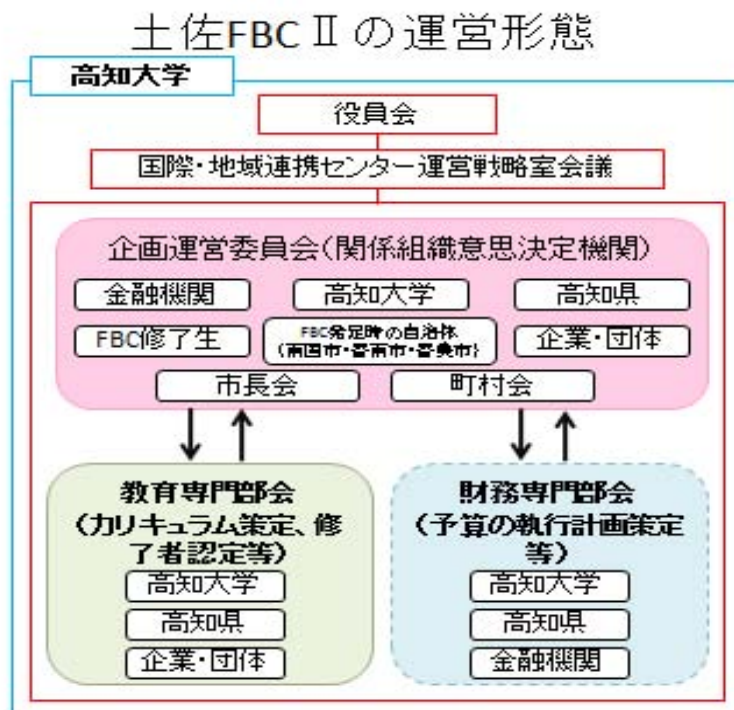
土佐FBCⅡの運営形態

高知大学

役員会

国際・地域連携センター運営戦略室会議

企画運営委員会（関係組織意思決定機関）

金融機関

高知大学

高知県

FBC修了生

FBC発足時の自治体（南国市・香南市・香美市）

企業・団体

市長会

町村会

教育専門部会（カリキュラム策定、修了者認定等）

高知大学

高知県

企業・団体

財務専門部会（予算の執行計画策定等）

高知大学

高知県

金融機関